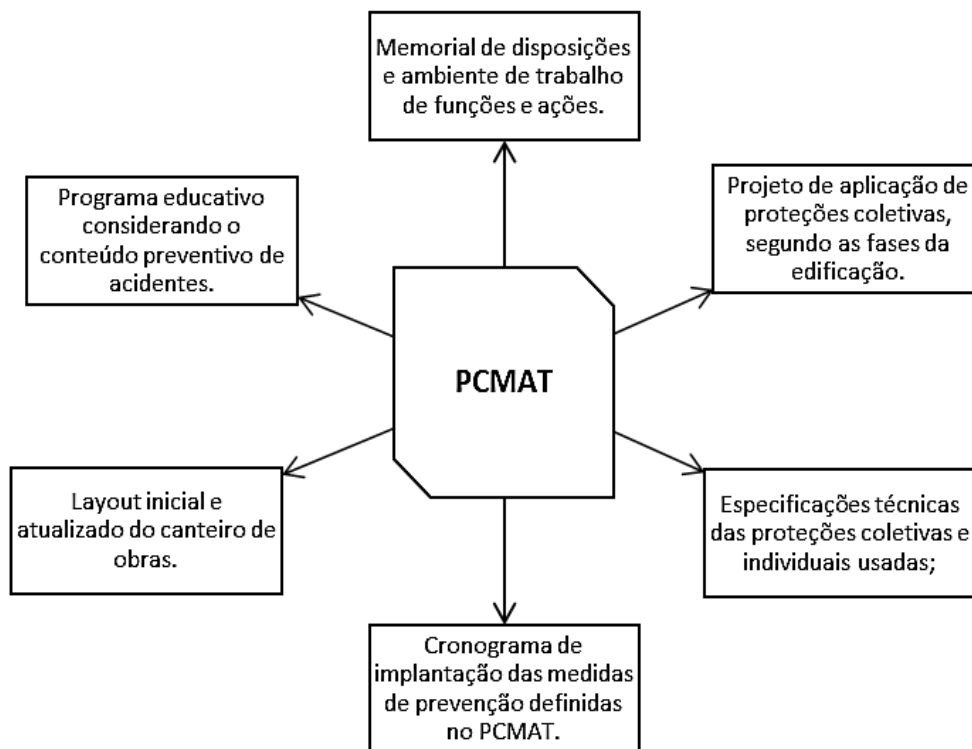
Memorial de disposições e ambiente de trabalho de funções e ações.

Programa educativo considerando o conteúdo preventivo de acidentes.

Projeto de aplicação de proteções coletivas, segundo as fases da edificação.

PCMAT

Layout inicial e atualizado do canteiro de obras.

Especificações técnicas das proteções coletivas e individuais usadas;

Cronograma de implantação das medidas de prevenção definidas no PCMAT.